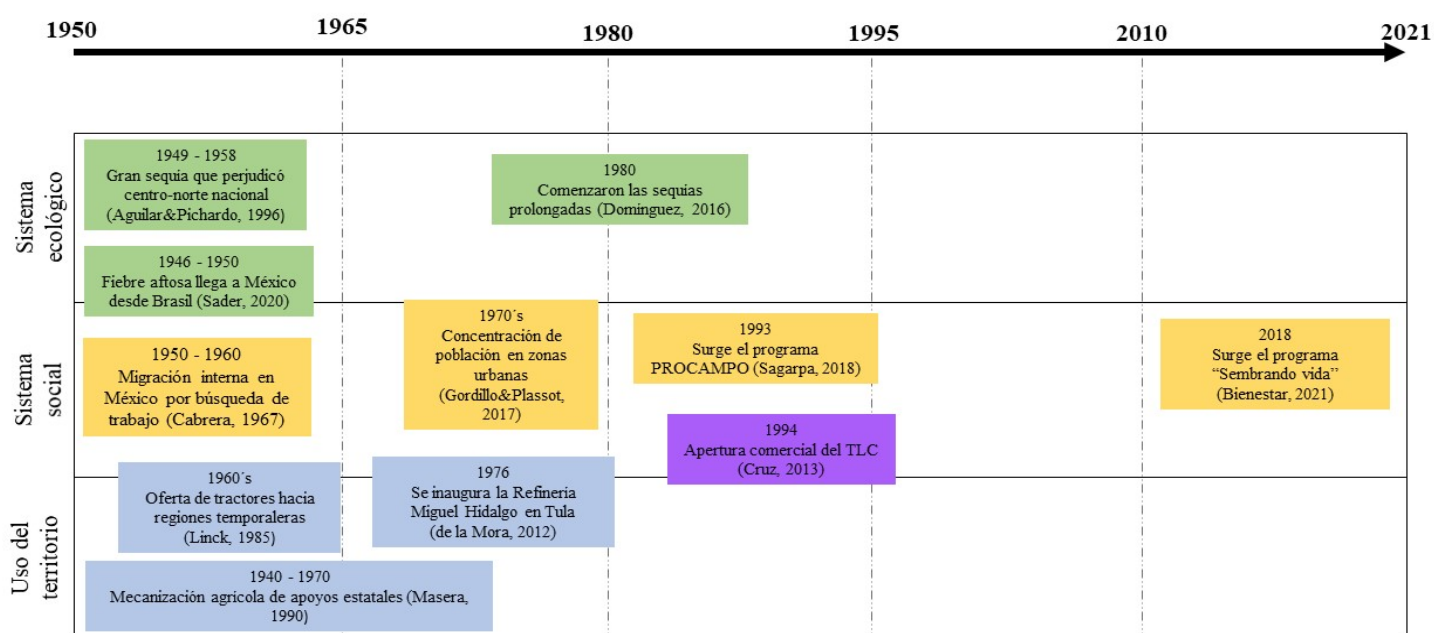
1950 1965 1980 1995 2010 2021

Sistema ecológico

1949 - 1958
Gran sequía que perjudicó centro-norte nacional (Aguilar&Pichardo, 1996)

1980
Comenzaron las sequias prolongadas (Dominguez, 2016)

1946 - 1950
Fiebre aftosa llega a México desde Brasil (Sader, 2020)

Sistema social

1950 - 1960
Migración interna en México por búsqueda de trabajo (Cabrera, 1967)

1970´s
Concentración de población en zonas urbanas (Gordillo&Plassot, 2017)

1993
Surge el programa PROCAMPO (Sagarpa, 2018)

2018
Surge el programa "Sembrando vida" (Bienestar, 2021)

1994
Apertura comercial del TLC (Cruz, 2013)

Uso del territorio

1960´s
Oferta de tractores hacia regiones temporaleras (Linck, 1985)

1976
Se inaugura la Refinería Miguel Hidalgo en Tula (de la Mora, 2012)

1940 - 1970
Mecanización agrícola de apoyos estatales (Masera, 1990)